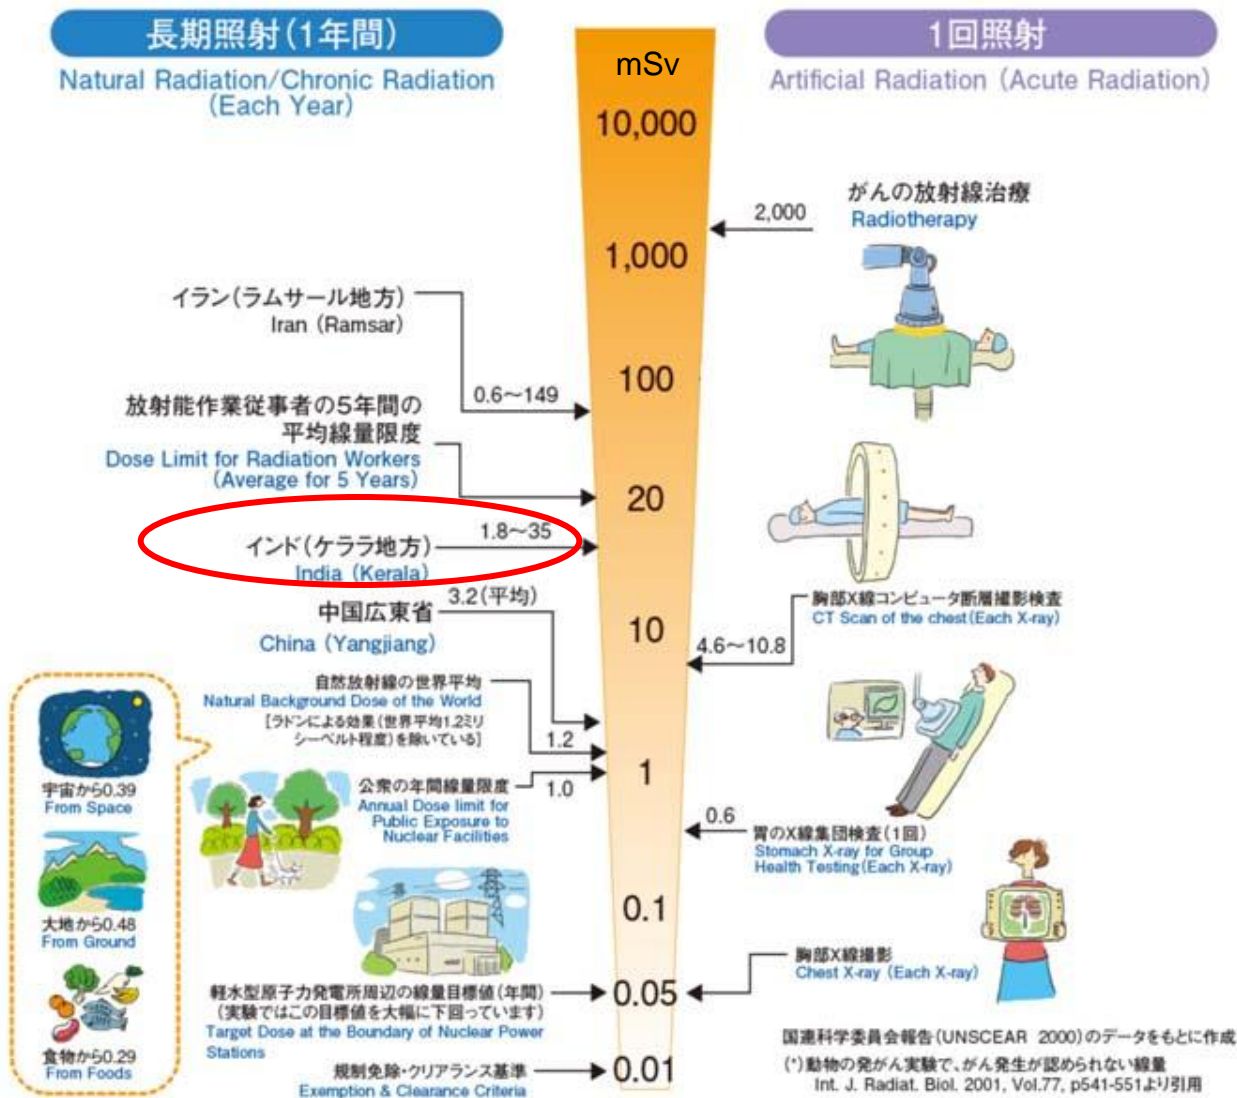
長期照射(1年間)
Natural Radiation/Chronic Radiation (Each Year)

1回照射
Artificial Radiation (Acute Radiation)

mSv
10,000
1,000
100
20
10
1
0.1
0.05
0.01

がんの放射線治療
Radiotherapy
2,000

イラン(ラムサール地方)
Iran (Ramsar)
0.6~149

放射能作業従事者の5年間の平均線量限度
Dose Limit for Radiation Workers (Average for 5 Years)

インド(ケララ地方)
India (Kerala)
1.8~35

中国広東省
China (Yangjiang)
3.2(平均)

胸部X線コンピュータ断層撮影検査
CT Scan of the chest (Each X-ray)
4.6~10.8

自然放射線の世界平均
Natural Background Dose of the World
[ラドンによる効果(世界平均1.2ミリシーベルト程度)を除いている]
1.2

公衆の年間線量限度
Annual Dose limit for Public Exposure to Nuclear Facilities
1.0

宇宙から0.39
From Space
大地から0.48
From Ground
食物から0.29
From Foods

0.6
胃のX線集団検査(1回)
Stomach X-ray for Group Health Testing (Each X-ray)

胸部X線撮影
Chest X-ray (Each X-ray)

軽水型原子力発電所周辺の線量目標値(年間)
(実験ではこの目標値を大幅に下回っています)
Target Dose at the Boundary of Nuclear Power Stations

規制免除・クリアランス基準
Exemption & Clearance Criteria

国連科学委員会報告(UNSCEAR 2000)のデータをもとに作成
(*)動物の発がん実験で、がん発生が認められない線量
Int. J. Radiat. Biol. 2001, Vol.77, p541-551より引用